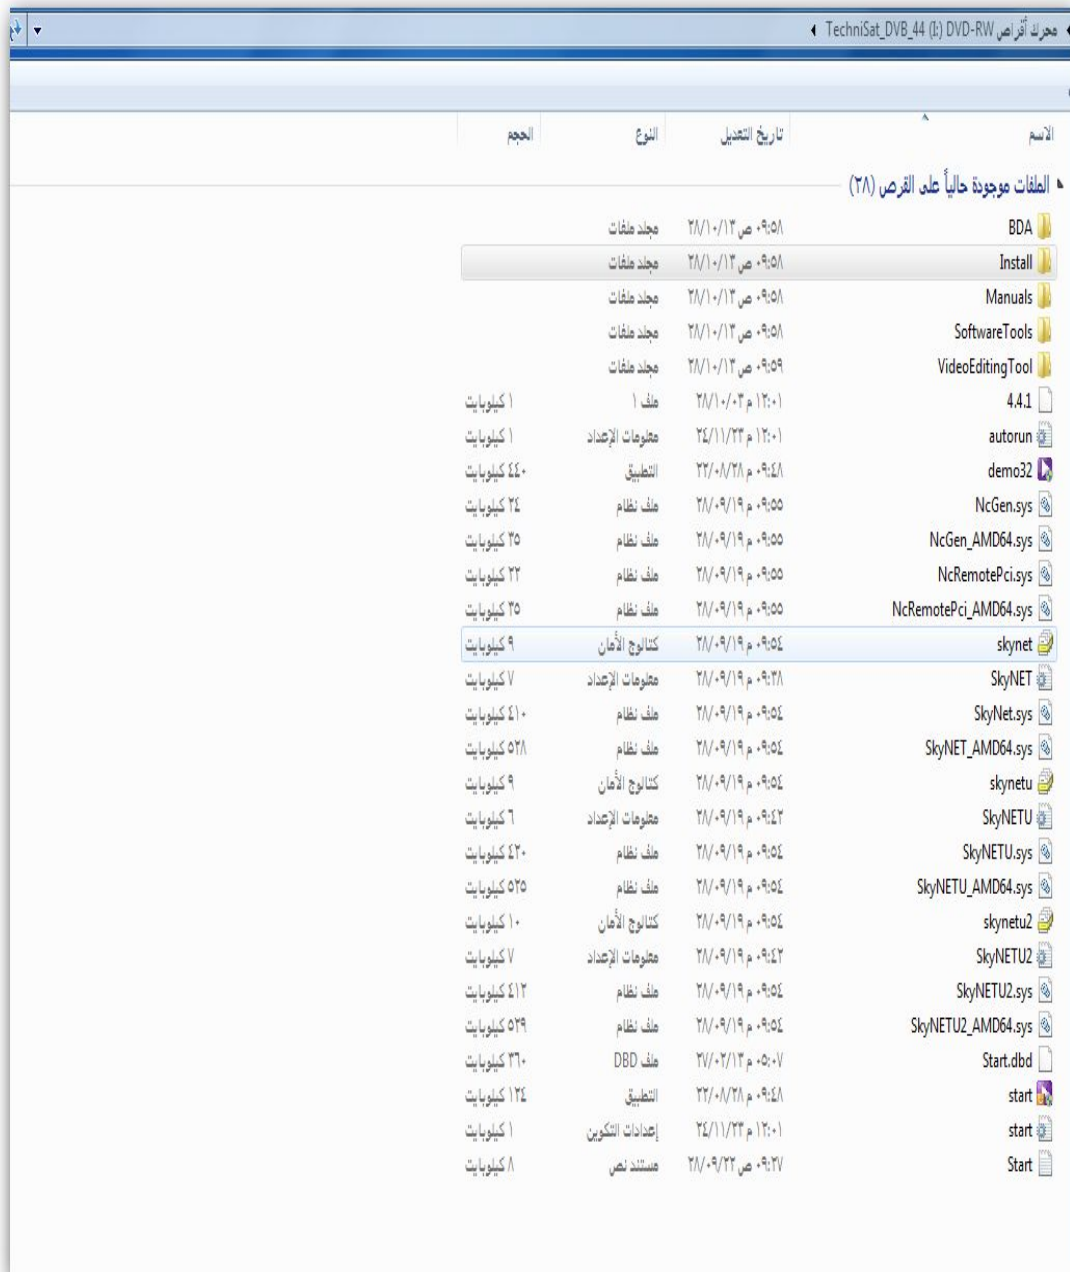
محرك أقراص DVD-RW (I:) TechniSat_DVB_44

| الاسم | تاريخ التعديل | النوع | الحجم |
|---|---|---|---|

الملفات موجودة حالياً على القرص (٢٨)

| الاسم | تاريخ التعديل | النوع | الحجم |
|---|---|---|---|
| BDA | ٢٨/١٠/١٣ ص ٠٩:٥٨ | مجلد ملفات | |
| Install | ٢٨/١٠/١٣ ص ٠٩:٥٨ | مجلد ملفات | |
| Manuals | ٢٨/١٠/١٣ ص ٠٩:٥٨ | مجلد ملفات | |
| SoftwareTools | ٢٨/١٠/١٣ ص ٠٩:٥٨ | مجلد ملفات | |
| VideoEditingTool | ٢٨/١٠/١٣ ص ٠٩:٥٩ | مجلد ملفات | |
| 4.4.1 | ٢٨/١٠/٠٣ م ١٢:٠١ | ملف 1 | ١ كيلوبايت |
| autorun | ٢٤/١١/٢٣ م ١٢:٠١ | معلومات الإعداد | ١ كيلوبايت |
| demo32 | ٢٣/٠٨/٢٨ م ٠٩:٤٨ | التطبيق | ٤٤٠ كيلوبايت |
| NcGen.sys | ٢٨/٠٩/١٩ م ٠٩:٥٥ | ملف نظام | ٢٤ كيلوبايت |
| NcGen_AMD64.sys | ٢٨/٠٩/١٩ م ٠٩:٥٥ | ملف نظام | ٣٥ كيلوبايت |
| NcRemotePci.sys | ٢٨/٠٩/١٩ م ٠٩:٥٥ | ملف نظام | ٢٣ كيلوبايت |
| NcRemotePci_AMD64.sys | ٢٨/٠٩/١٩ م ٠٩:٥٥ | ملف نظام | ٣٥ كيلوبايت |
| skynet | ٢٨/٠٩/١٩ م ٠٩:٥٤ | كتالوج الأمان | ٩ كيلوبايت |
| SkyNET | ٢٨/٠٩/١٩ م ٠٩:٣٨ | معلومات الإعداد | ٧ كيلوبايت |
| SkyNet.sys | ٢٨/٠٩/١٩ م ٠٩:٥٤ | ملف نظام | ٤١٠ كيلوبايت |
| SkyNET_AMD64.sys | ٢٨/٠٩/١٩ م ٠٩:٥٤ | ملف نظام | ٥٢٨ كيلوبايت |
| skynetu | ٢٨/٠٩/١٩ م ٠٩:٥٤ | كتالوج الأمان | ٩ كيلوبايت |
| SkyNETU | ٢٨/٠٩/١٩ م ٠٩:٤٣ | معلومات الإعداد | ٦ كيلوبايت |
| SkyNETU.sys | ٢٨/٠٩/١٩ م ٠٩:٥٤ | ملف نظام | ٤٣٠ كيلوبايت |
| SkyNETU_AMD64.sys | ٢٨/٠٩/١٩ م ٠٩:٥٤ | ملف نظام | ٥٢٥ كيلوبايت |
| skynetu2 | ٢٨/٠٩/١٩ م ٠٩:٥٤ | كتالوج الأمان | ١٠ كيلوبايت |
| SkyNETU2 | ٢٨/٠٩/١٩ م ٠٩:٤٣ | معلومات الإعداد | ٧ كيلوبايت |
| SkyNETU2.sys | ٢٨/٠٩/١٩ م ٠٩:٥٤ | ملف نظام | ٤١٣ كيلوبايت |
| SkyNETU2_AMD64.sys | ٢٨/٠٩/١٩ م ٠٩:٥٤ | ملف نظام | ٥٢٩ كيلوبايت |
| Start.dbd | ٢٧/٠٢/١٣ م ٠٥:٠٧ | ملف DBD | ٣٦٠ كيلوبايت |
| start | ٢٣/٠٨/٢٨ م ٠٩:٤٨ | التطبيق | ١٣٤ كيلوبايت |
| start | ٢٤/١١/٢٣ م ١٢:٠١ | إعدادات التكوين | ١ كيلوبايت |
| Start | ٢٨/٠٩/٢٢ ص ٠٩:٢٧ | مستند نص | ٨ كيلوبايت |